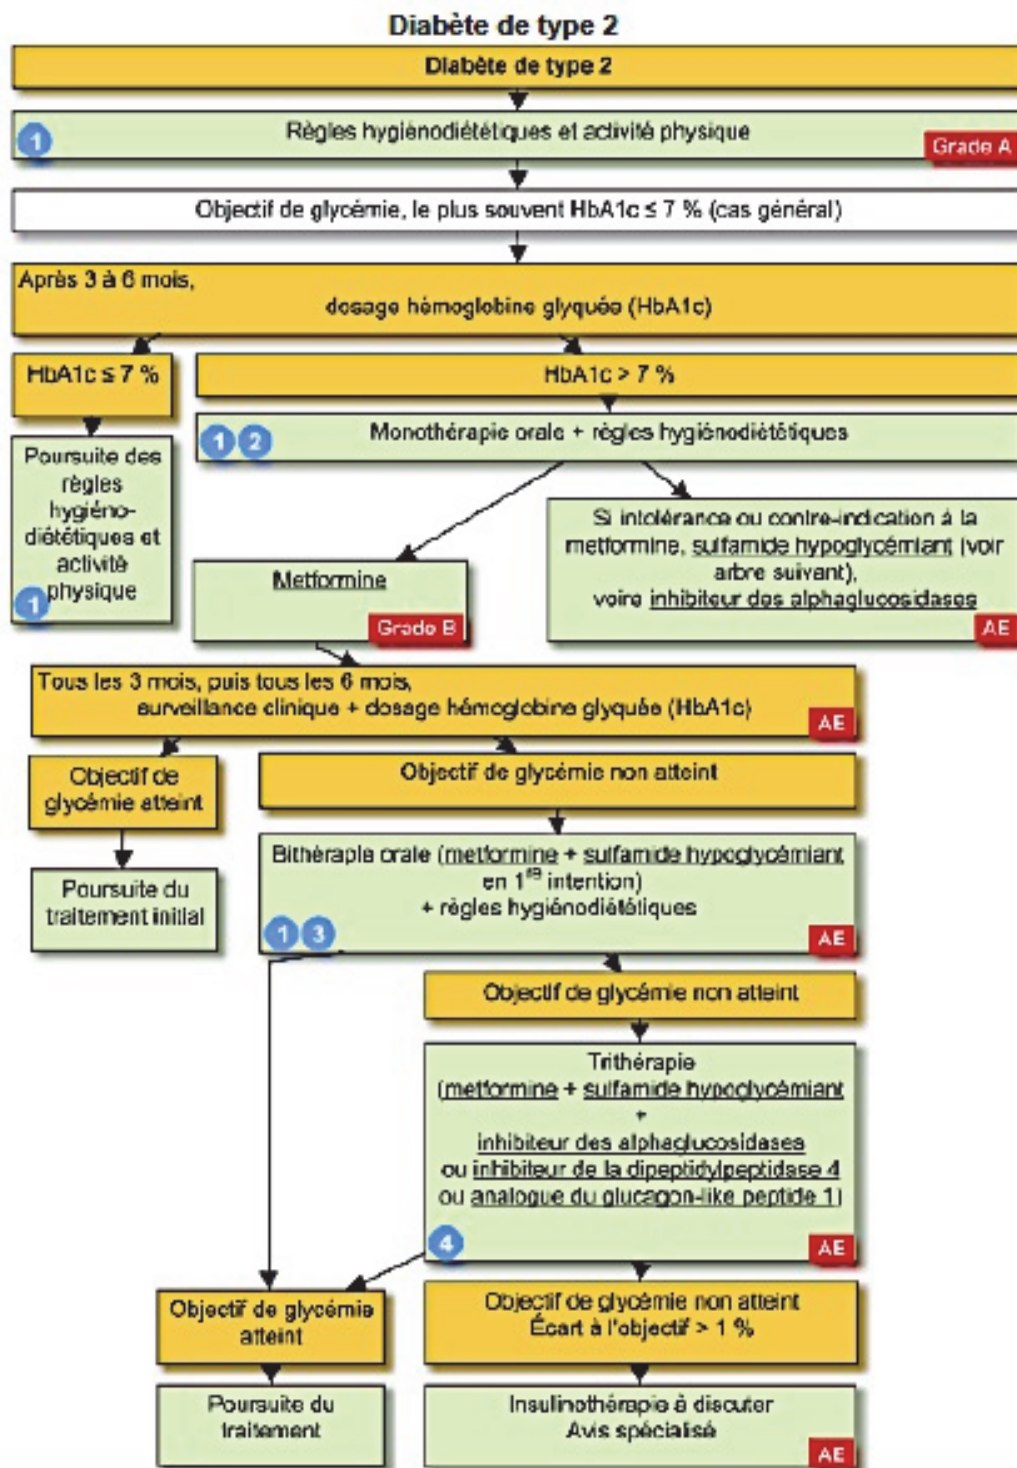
Diabète de type 2

Diabète de type 2

1 Règles hygiénodiététiques et activité physique Grade A

Objectif de glycémie, le plus souvent HbA1c ≤ 7 % (cas général)

Après 3 à 6 mois, dosage hémoglobine glyquée (HbA1c)

HbA1c ≤ 7 %

HbA1c > 7 %

Poursuite des règles hygiéno-diététiques et activité physique 1

1 2 Monothérapie orale + règles hygiénodiététiques

Metformine Grade B

Si intolérance ou contre-indication à la metformine, sulfamide hypoglycémiant (voir arbre suivant), voire inhibiteur des alphaglucosidases AE

Tous les 3 mois, puis tous les 6 mois, surveillance clinique + dosage hémoglobine glyquée (HbA1c) AE

Objectif de glycémie atteint

Objectif de glycémie non atteint

Poursuite du traitement initial

Bithérapie orale (metformine + sulfamide hypoglycémiant en 1$^{re}$ intention) + règles hygiénodiététiques 1 3 AE

Objectif de glycémie non atteint

Trithérapie (metformine + sulfamide hypoglycémiant + inhibiteur des alphaglucosidases ou inhibiteur de la dipeptidylpeptidase 4 ou analogue du glucagon-like peptide 1) 4 AE

Objectif de glycémie atteint

Objectif de glycémie non atteint Écart à l'objectif > 1 %

Poursuite du traitement

Insulinothérapie à discuter Avis spécialisé AE